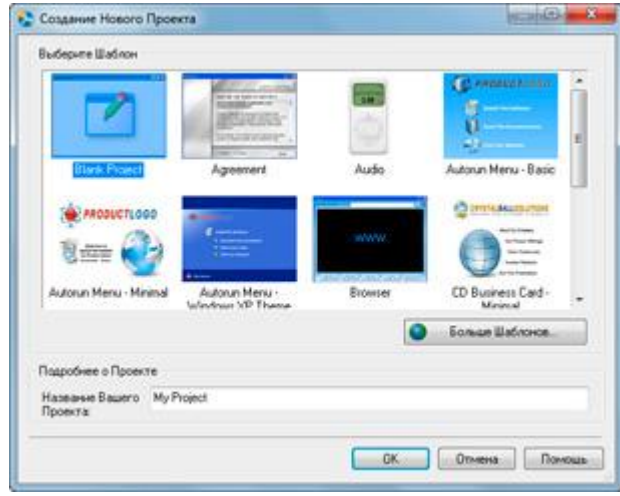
Создание Нового Проекта

Выберите Шаблон

Blank Project

Agreement

Audio

Autorun Menu - Basic

PRODUCTLOGO

Autorun Menu - Minimal

Autorun Menu - Windows XP Theme

WWW.

Browser

CD Business Card - Minimal

Больше Шаблонов...

Подробнее о Проекте

Название Вашего Проекта:

My Project

OK

Отмена

Помощь